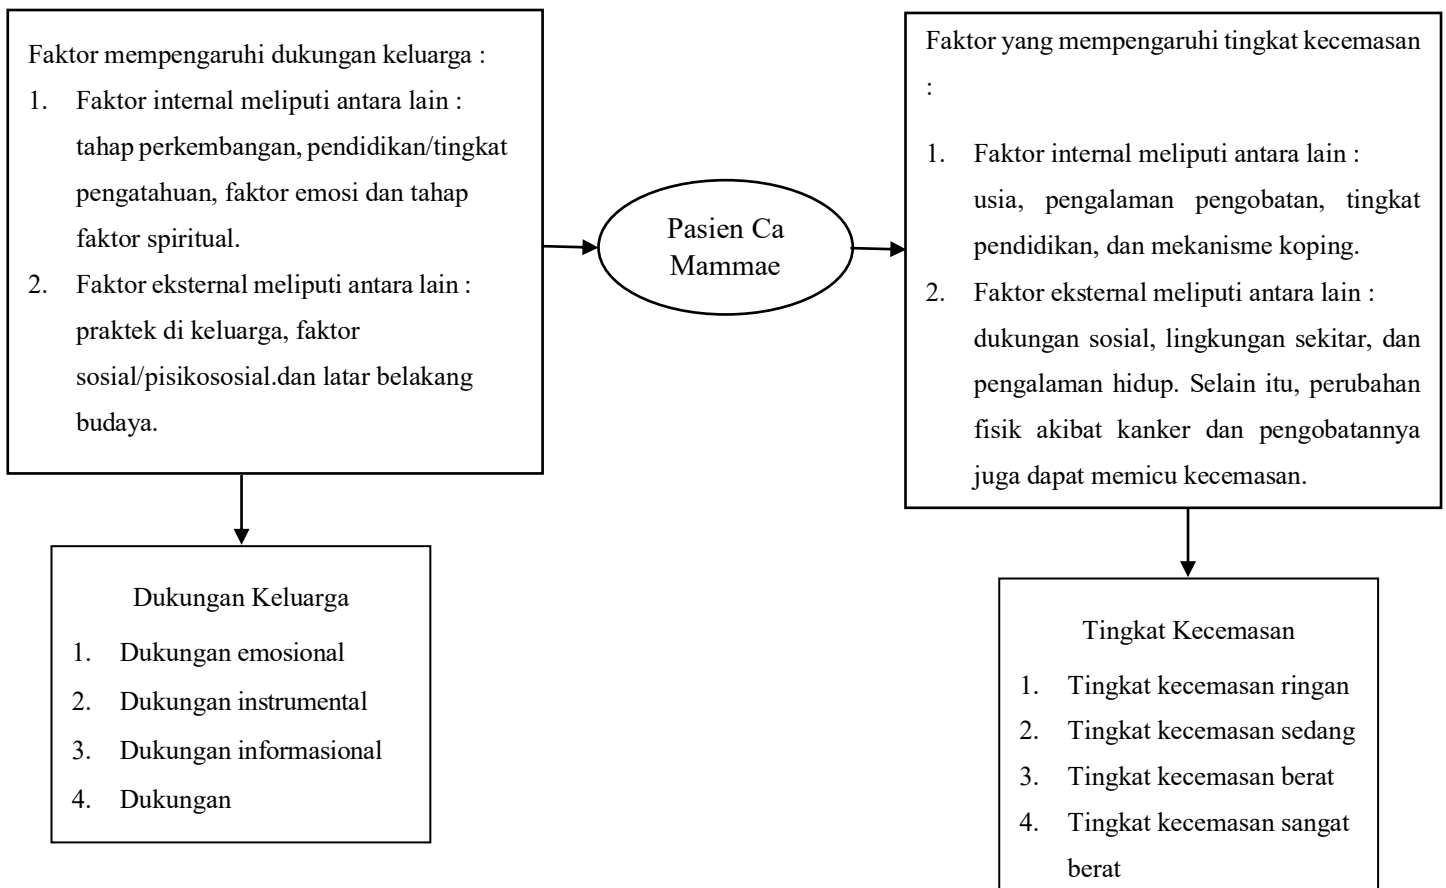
Faktor mempengaruhi dukungan keluarga :

1. Faktor internal meliputi antara lain : tahap perkembangan, pendidikan/tingkat pengatahuan, faktor emosi dan tahap faktor spiritual.
2. Faktor eksternal meliputi antara lain : praktek di keluarga, faktor sosial/pisikososial.dan latar belakang budaya.

Pasien Ca Mammae

Faktor yang mempengaruhi tingkat kecemasan :

1. Faktor internal meliputi antara lain : usia, pengalaman pengobatan, tingkat pendidikan, dan mekanisme koping.
2. Faktor eksternal meliputi antara lain : dukungan sosial, lingkungan sekitar, dan pengalaman hidup. Selain itu, perubahan fisik akibat kanker dan pengobatannya juga dapat memicu kecemasan.

Dukungan Keluarga

1. Dukungan emosional
2. Dukungan instrumental
3. Dukungan informasional
4. Dukungan

Tingkat Kecemasan

1. Tingkat kecemasan ringan
2. Tingkat kecemasan sedang
3. Tingkat kecemasan berat
4. Tingkat kecemasan sangat berat